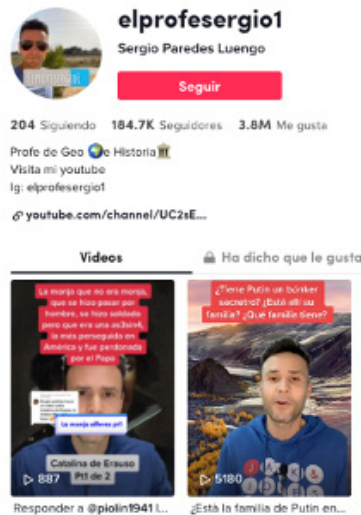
elprofesergio1
Sergio Paredes Luengo
Seguir
204 Siguiendo 184.7K Seguidores 3.8M Me gusta
Profe de Geo 🌍e Historia🏛
Visita mi youtube
Ig: elprofesergio1
youtube.com/channel/UC2sE...
Videos
Ha dicho que le gusta
La monja que no era monja, que se hizo pasar por hombre, se hizo soldado pero que era una as3sin4, la más perseguida en América y fue perdonada por el Papa
La monja alferez pt1
Catalina de Erauso Pt1 de 2
887
Responder a @piolin1941 L...
¿Tiene Putin un búnker secreto? ¿Está allí su familia? ¿Qué familia tiene?
5180
¿Está la familia de Putin en...